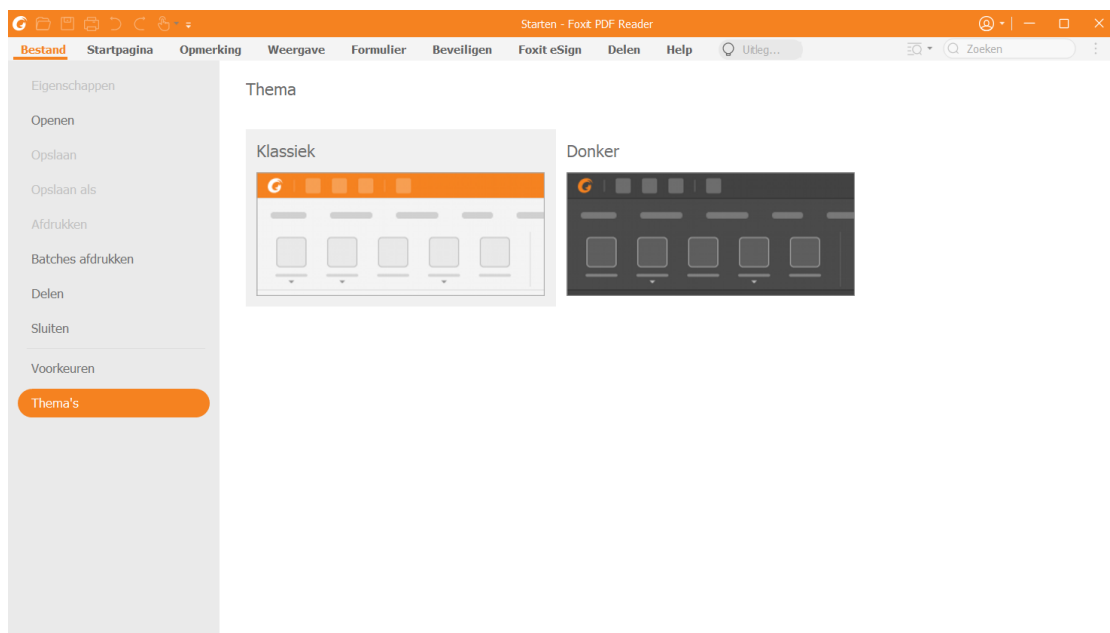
Starten - Foxit PDF Reader

Bestand Startpagina Opmerking Weergave Formulier Beveiligen Foxit eSign Delen Help Uitleg... Zoeken

Eigenschappen
Openen
Opslaan
Opslaan als
Afdrukken
Batches afdrukken
Delen
Sluiten
Voorkeuren
Thema's

Thema

Klassiek

Donker